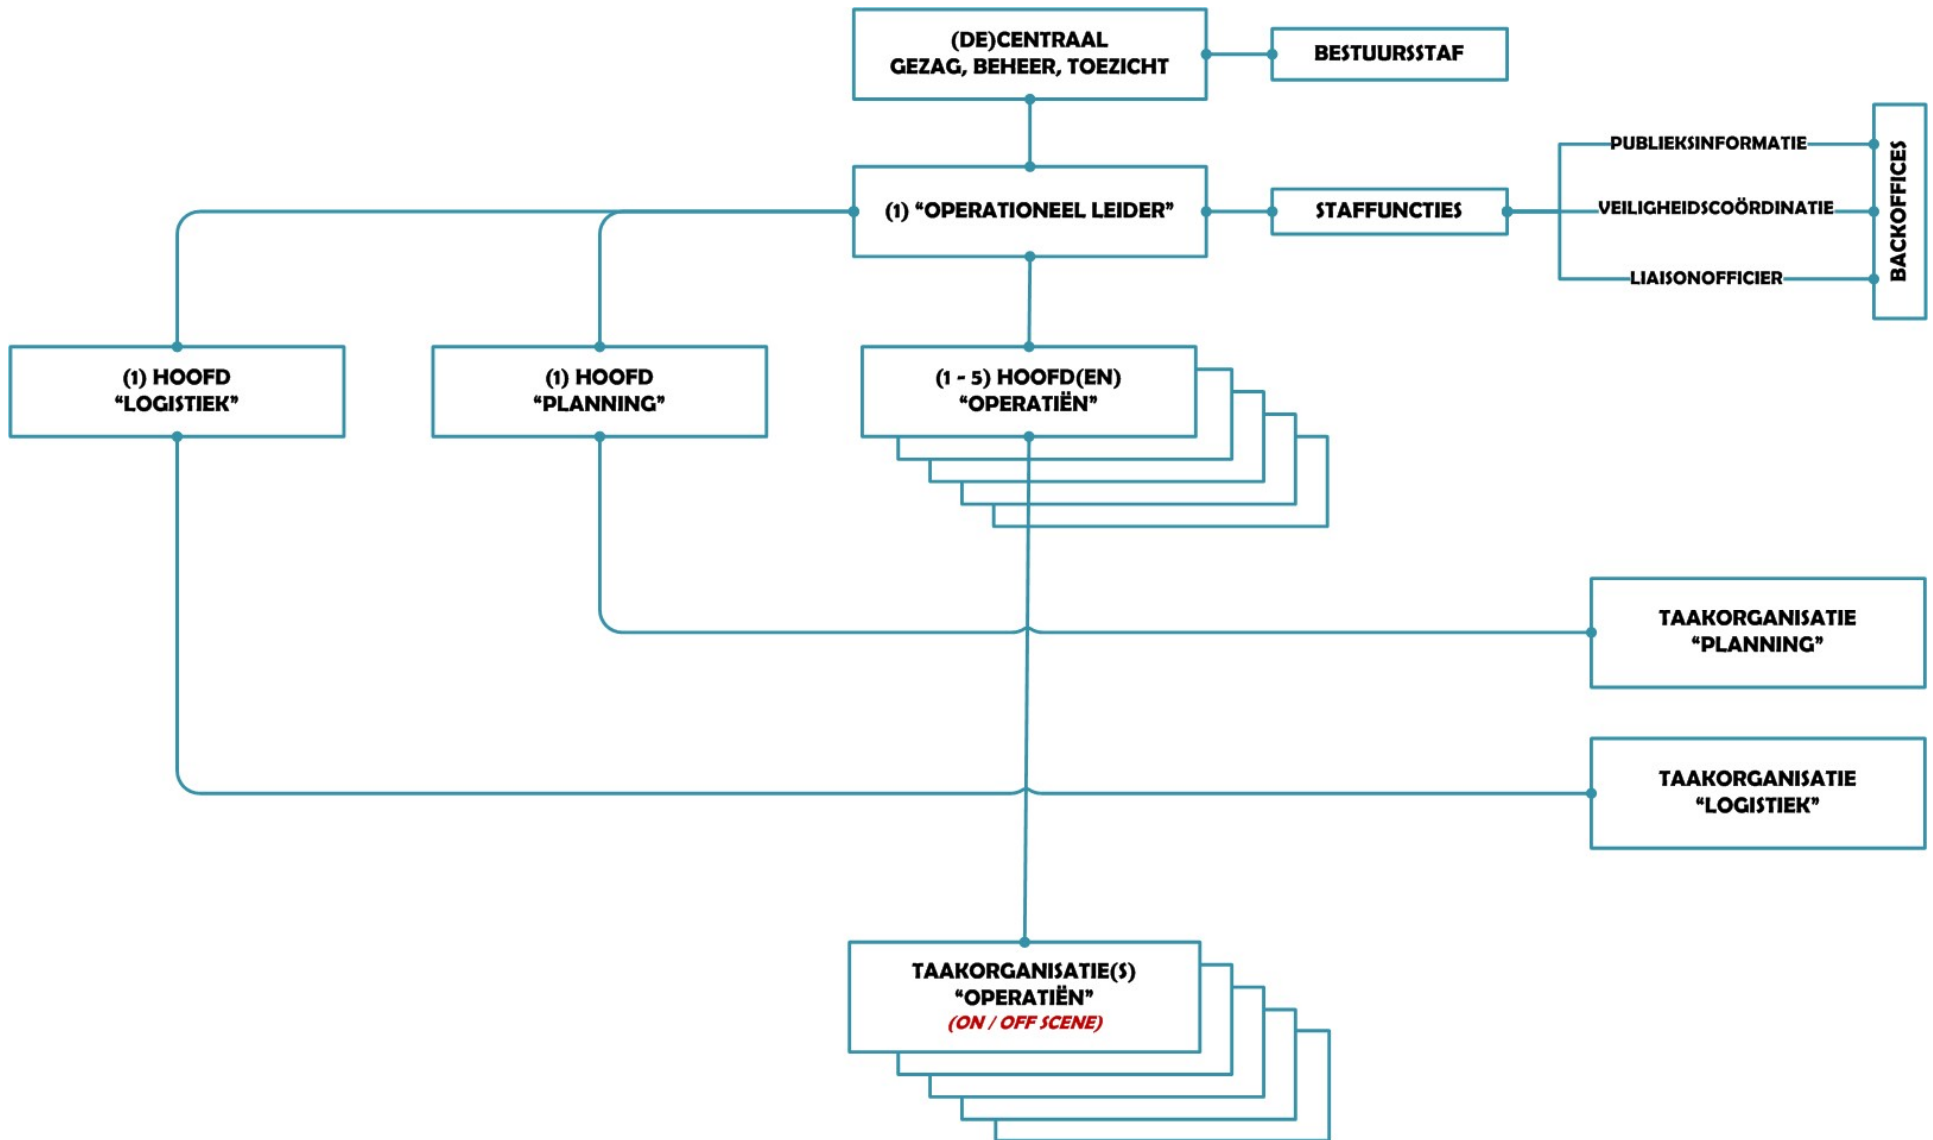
(DE)CENTRAAL
GEZAG, BEHEER, TOEZICHT

BESTUURSSTAF

PUBLIEKSINFORMATIE

VEILIGHEIDSCOÖRDINATIE

LIAISONOFFICIER

BACKOFFICES

(1) "OPERATIONEEL LEIDER"

STAFFUNCTIES

(1) HOOFD
"LOGISTIEK"

(1) HOOFD
"PLANNING"

(1 - 5) HOOFD(EN)
"OPERATIËN"

TAAKORGANISATIE
"PLANNING"

TAAKORGANISATIE
"LOGISTIEK"

TAAKORGANISATIE(S)
"OPERATIËN"
(ON / OFF SCENE)